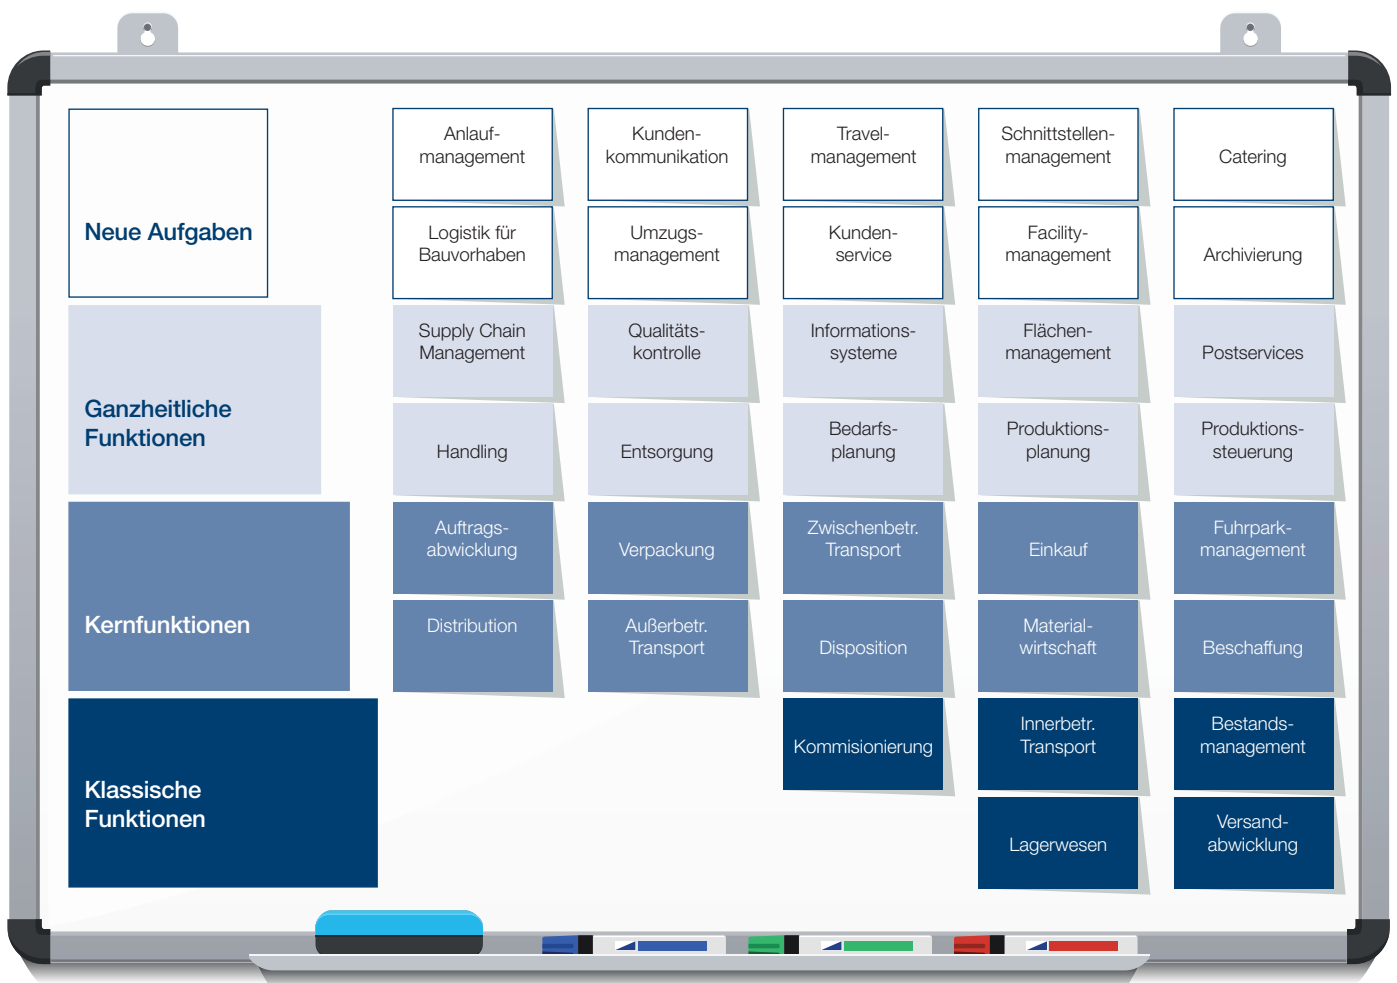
Neue Aufgaben

Ganzheitliche Funktionen

Kernfunktionen

Klassische Funktionen

| Anlaufmanagement | Kundenkommunikation | Travelmanagement | Schnittstellenmanagement | Catering |
|---|---|---|---|---|
| Logistik für Bauvorhaben | Umzugsmanagement | Kundenservice | Facilitymanagement | Archivierung |
| Supply Chain Management | Qualitätskontrolle | Informationssysteme | Flächenmanagement | Postservices |
| Handling | Entsorgung | Bedarfsplanung | Produktionsplanung | Produktionssteuerung |
| Auftragsabwicklung | Verpackung | Zwischenbetr. Transport | Einkauf | Fuhrparkmanagement |
| Distribution | Außerbetr. Transport | Disposition | Materialwirtschaft | Beschaffung |
| | | Kommisionierung | Innerbetr. Transport | Bestandsmanagement |
| | | | Lagerwesen | Versandabwicklung |